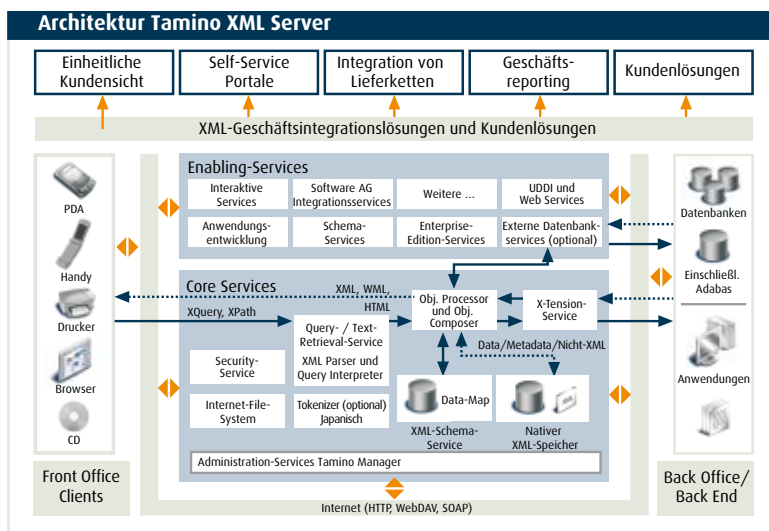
Architektur Tamino XML Server

Einheitliche Kundensicht

Self-Service Portale

Integration von Lieferketten

Geschäfts-reporting

Kundenlösungen

XML-Geschäftsintegrationslösungen und Kundenlösungen

PDA

Handy

Drucker

Browser

CD

Front Office Clients

Enabling-Services

Interaktive Services

Software AG Integrationsservices

Weitere ...

UDDI und Web Services

Anwendungs-entwicklung

Schema-Services

Enterprise-Edition-Services

Externe Datenbank-services (optional)

Core Services

XML, WML, HTML

XQuery, XPath

Query- / Text-Retrieval-Service

Obj. Processor und Obj. Composer

X-Tension-Service

Data/Metadata/Nicht-XML

Security-Service

XML Parser und Query Interpreter

Internet-File-System

Tokenizer (optional) Japanisch

Data-Map

XML-Schema-Service

Nativer XML-Speicher

Administration-Services Tamino Manager

Datenbanken

Einschließl. Adabas

Anwendungen

Back Office/ Back End

Internet (HTTP, WebDAV, SOAP)